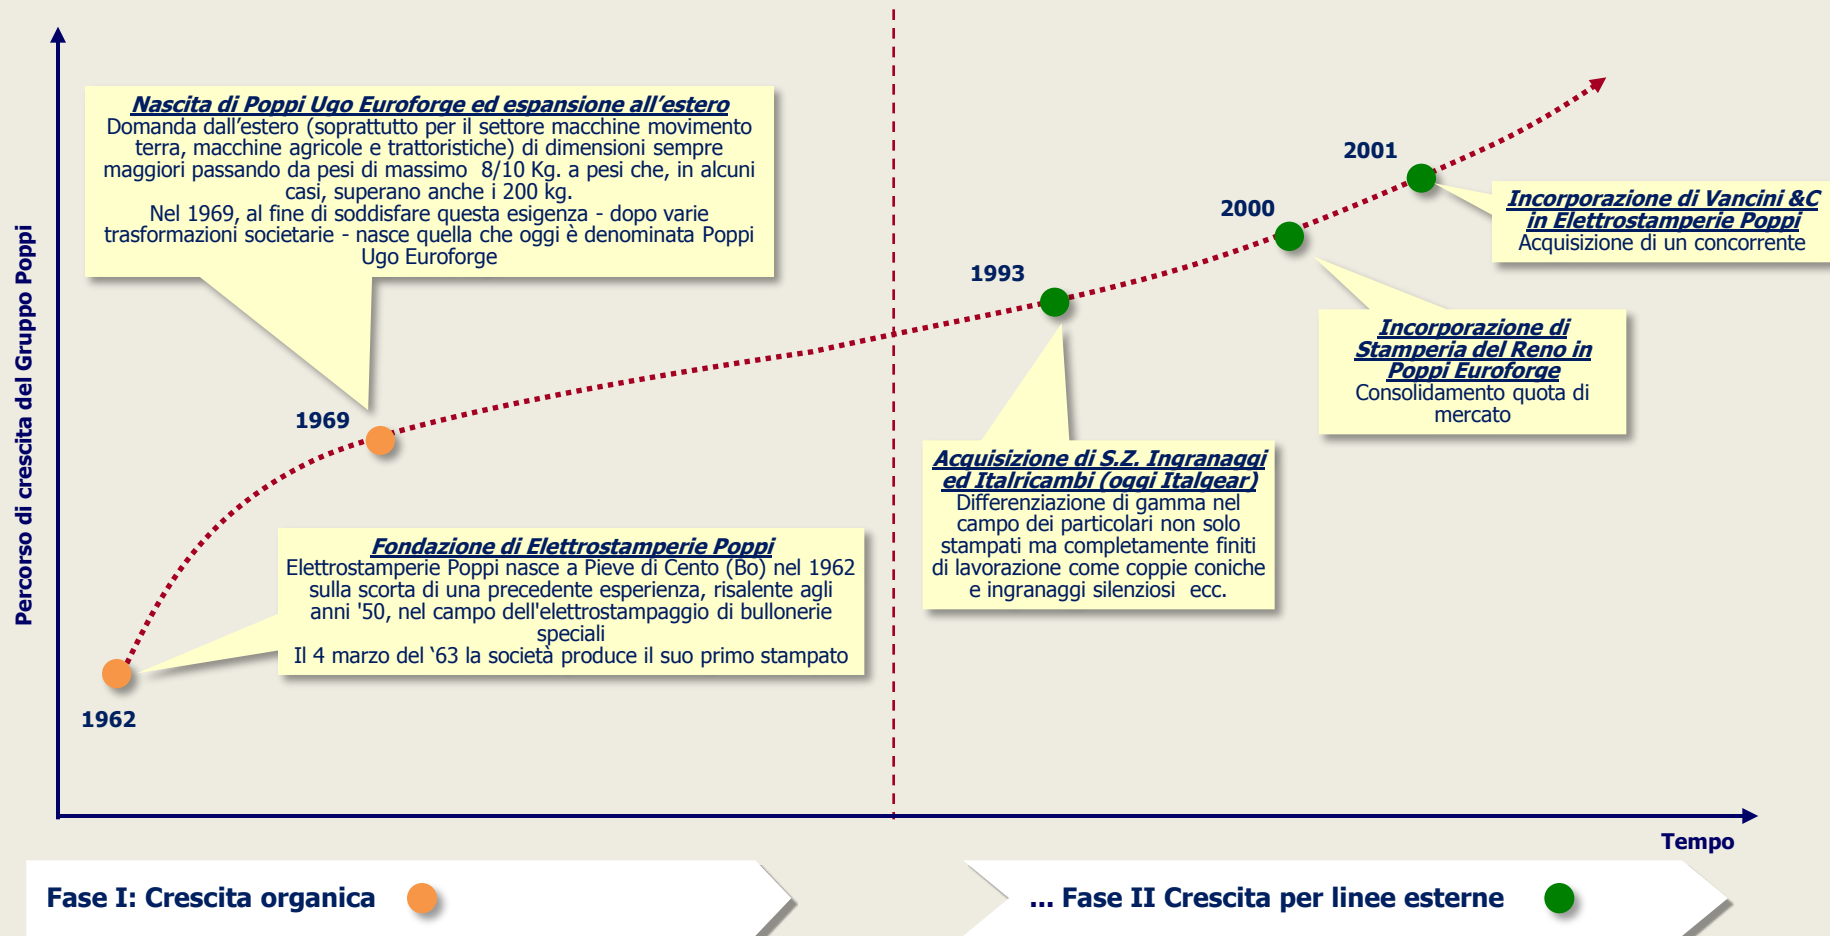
Percorso di crescita del Gruppo Poppi

Nascita di Poppi Ugo Euroforge ed espansione all'estero
Domanda dall'estero (soprattutto per il settore macchine movimento terra, macchine agricole e trattoristiche) di dimensioni sempre maggiori passando da pesi di massimo 8/10 Kg. a pesi che, in alcuni casi, superano anche i 200 kg.
Nel 1969, al fine di soddisfare questa esigenza - dopo varie trasformazioni societarie - nasce quella che oggi è denominata Poppi Ugo Euroforge

2001

Incorporazione di Vancini &C in Elettrostamperie Poppi
Acquisizione di un concorrente

2000

1993

Incorporazione di Stamperia del Reno in Poppi Euroforge
Consolidamento quota di mercato

1969

Acquisizione di S.Z. Ingranaggi ed Italricambi (oggi Italgear)
Differenziazione di gamma nel campo dei particolari non solo stampati ma completamente finiti di lavorazione come coppie coniche e ingranaggi silenziosi ecc.

Fondazione di Elettrostamperie Poppi
Elettrostamperie Poppi nasce a Pieve di Cento (Bo) nel 1962 sulla scorta di una precedente esperienza, risalente agli anni '50, nel campo dell'elettrostampaggio di bullonerie speciali
Il 4 marzo del '63 la società produce il suo primo stampato

1962

Tempo

Fase I: Crescita organica

... Fase II Crescita per linee esterne